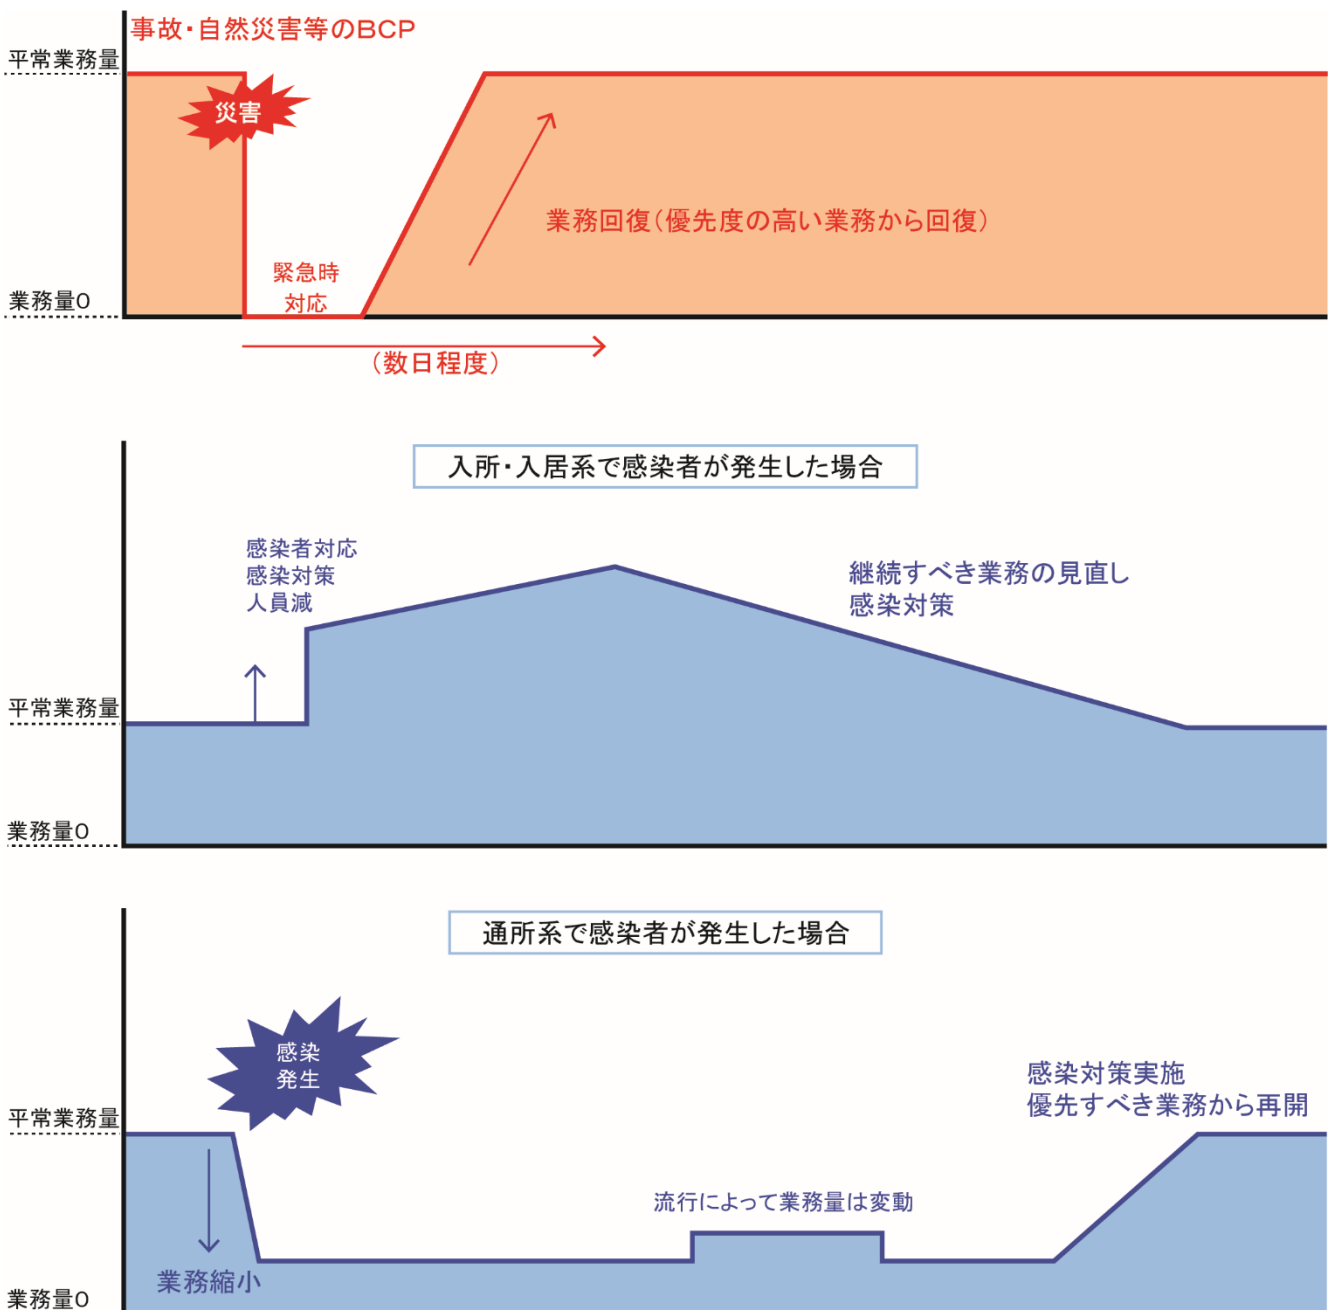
事故・自然災害等のBCP

平常業務量

災害

業務回復(優先度の高い業務から回復)

緊急時対応

業務量0

(数日程度)

入所・入居系で感染者が発生した場合

感染者対応
感染対策
人員減

継続すべき業務の見直し
感染対策

平常業務量

業務量0

通所系で感染者が発生した場合

感染発生

感染対策実施
優先すべき業務から再開

平常業務量

流行によって業務量は変動

業務縮小

業務量0